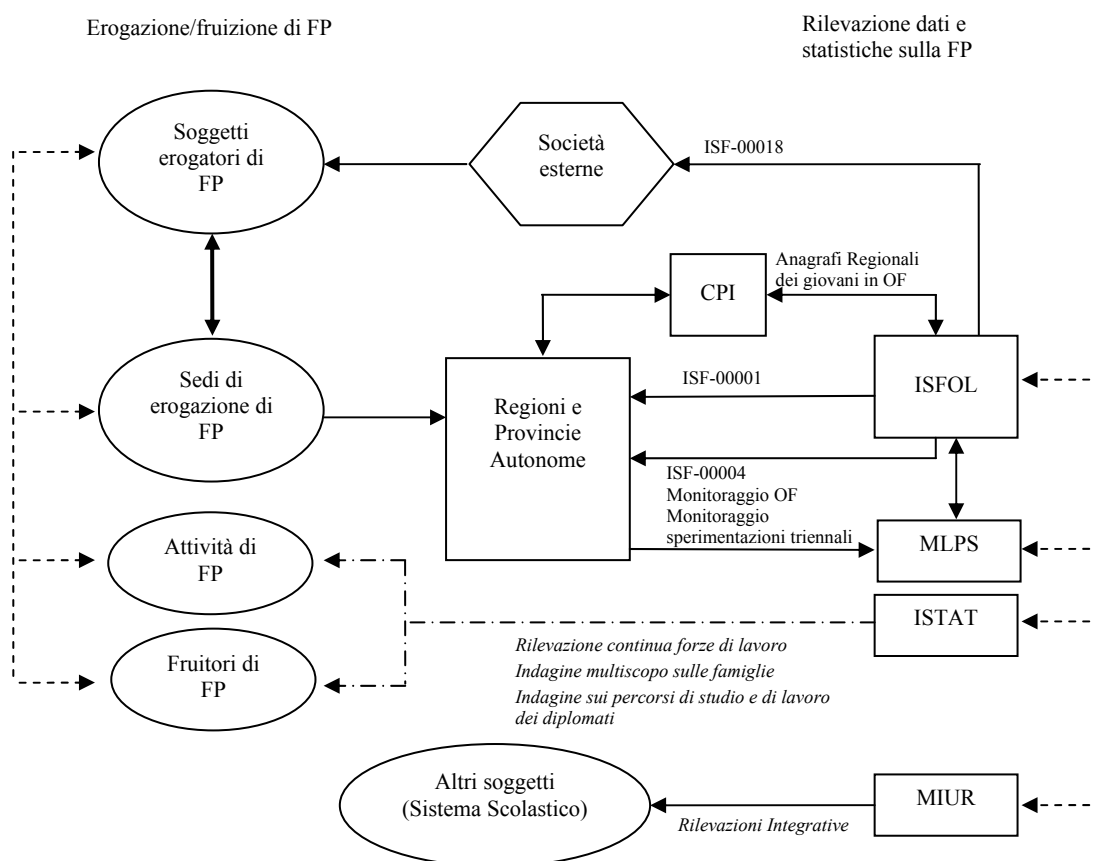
Erogazione/fruizione di FP

Rilevazione dati e statistiche sulla FP

Soggetti erogatori di FP

Società esterne

ISF-00018

Anagrafi Regionali dei giovani in OF

CPI

Sedi di erogazione di FP

Regioni e Provincie Autonome

ISF-00001

ISFOL

ISF-00004
Monitoraggio OF
Monitoraggio sperimentazioni triennali

MLPS

Attività di FP

ISTAT

Fruitori di FP

Rilevazione continua forze di lavoro
Indagine multiscopo sulle famiglie
Indagine sui percorsi di studio e di lavoro dei diplomati

Altri soggetti (Sistema Scolastico)

MIUR

Rilevazioni Integrative